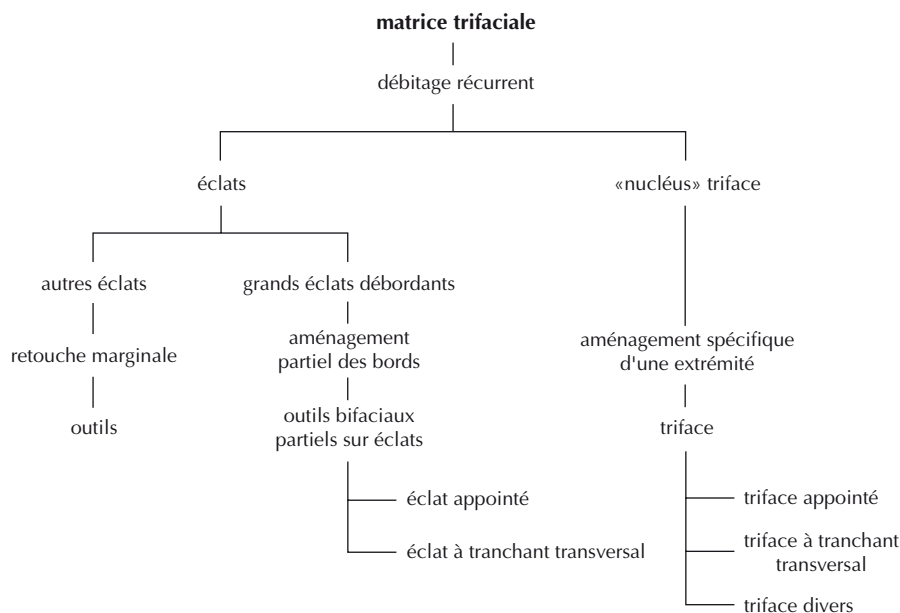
**matrice trifaciale**

débitage récurrent

éclats

autres éclats

retouche marginale

outils

grands éclats débordants

aménagement partiel des bords

outils bifaciaux partiels sur éclats

éclat appointé

éclat à tranchant transversal

«nucléus» triface

aménagement spécifique d'une extrémité

triface

triface appointé

triface à tranchant transversal

triface divers